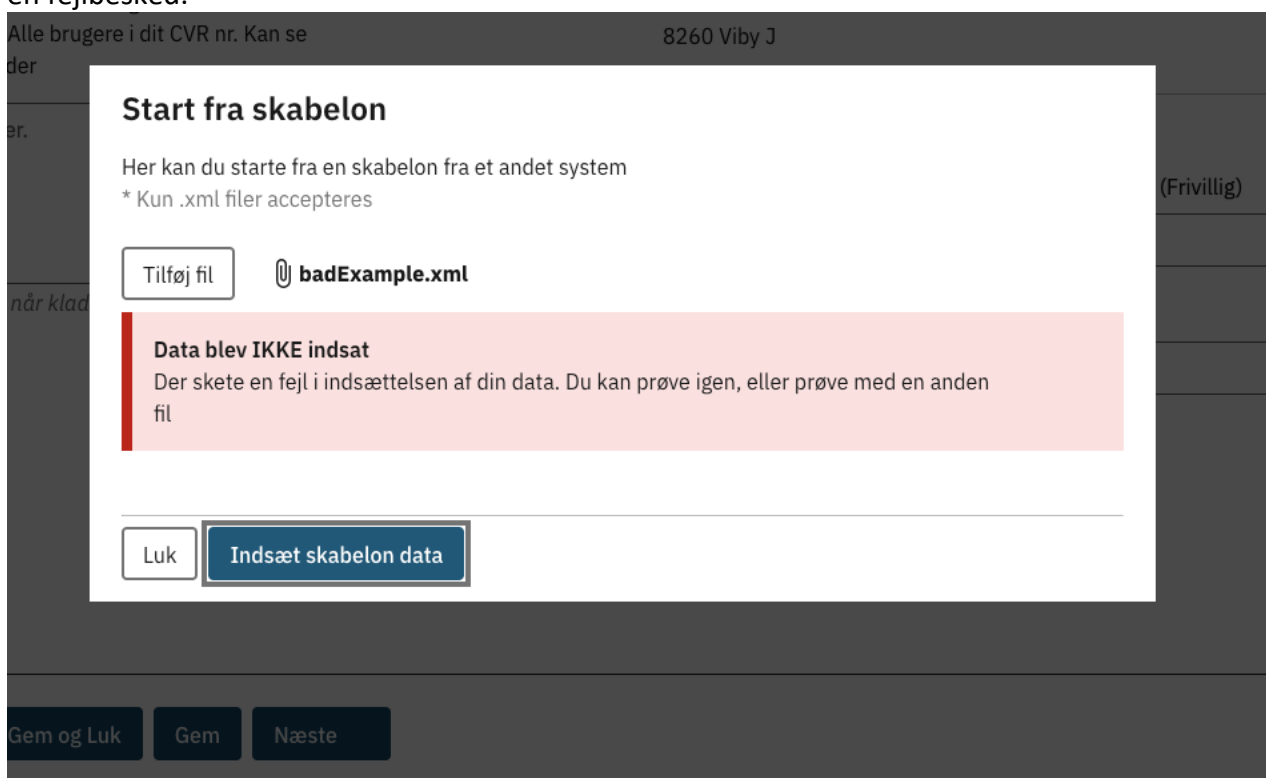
en fejlbesked:

Alle brugere i dit CVR nr. Kan se der

8260 Viby J

er.

(Frivillig)

når klad

Start fra skabelon

Her kan du starte fra en skabelon fra et andet system
* Kun .xml filer accepteres

Tilføj fil

badExample.xml

Data blev IKKE indsat
Der skete en fejl i indsættelsen af din data. Du kan prøve igen, eller prøve med en anden fil

Luk

Indsæt skabelon data

Gem og Luk

Gem

Næste